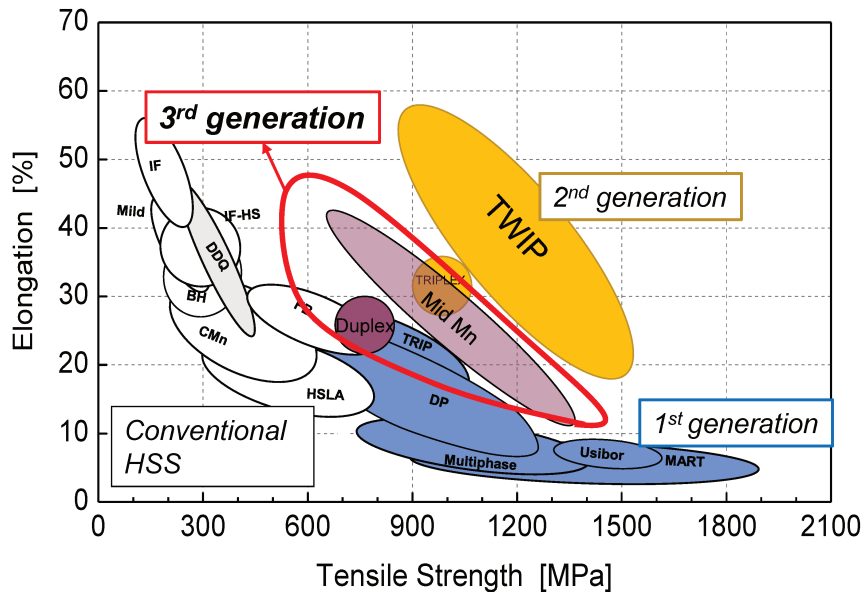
70
60
50
40
30
20
10
0
Elongation [%]
$3^{rd}$ generation
$2^{nd}$ generation
$1^{st}$ generation
IF
Mild
IF-HS
DDQ
BH
CMn
FB
Duplex
TRIPLEX
Mid Mn
TWIP
TRIP
HSLA
DP
Multiphase
Usibor
MART
Conventional HSS
0
300
600
900
1200
1500
1800
2100
Tensile Strength [MPa]